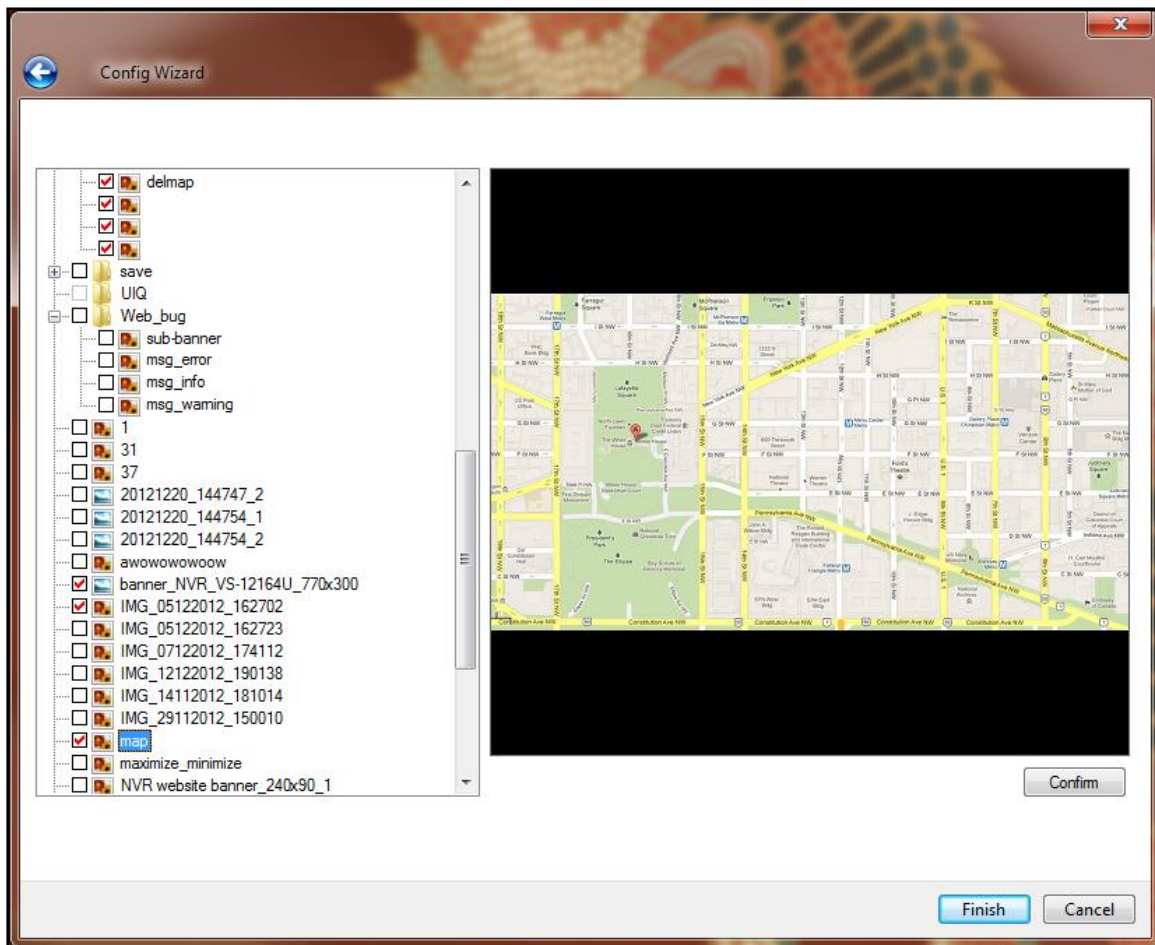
Config Wizard

delmap
save
UIQ
Web_bug
sub-banner
msg_error
msg_info
msg_warning
1
31
37
20121220_144747_2
20121220_144754_1
20121220_144754_2
awowowowoow
banner_NVR_VS-12164U_770x300
IMG_05122012_162702
IMG_05122012_162723
IMG_07122012_174112
IMG_12122012_190138
IMG_14112012_181014
IMG_29112012_150010
map
maximize_minimize
NVR website banner_240x90_1

New York Ave NW
Pennsylvania Ave NW
Constitution Ave NW
The Ellipse

Confirm

Finish
Cancel